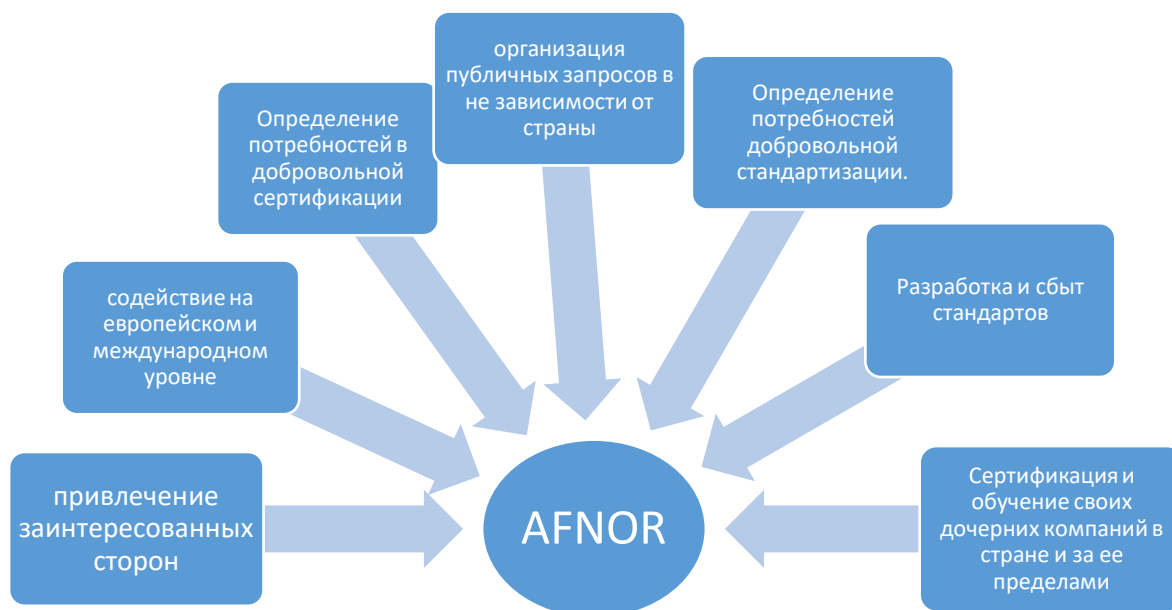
привлечение заинтересованных сторон

содействие на европейском и международном уровне

Определение потребностей в добровольной сертификации

организация публичных запросов в не зависимости от страны

Определение потребностей добровольной стандартизации.

Разработка и сбыт стандартов

Сертификация и обучение своих дочерних компаний в стране и за ее пределами

AFNOR